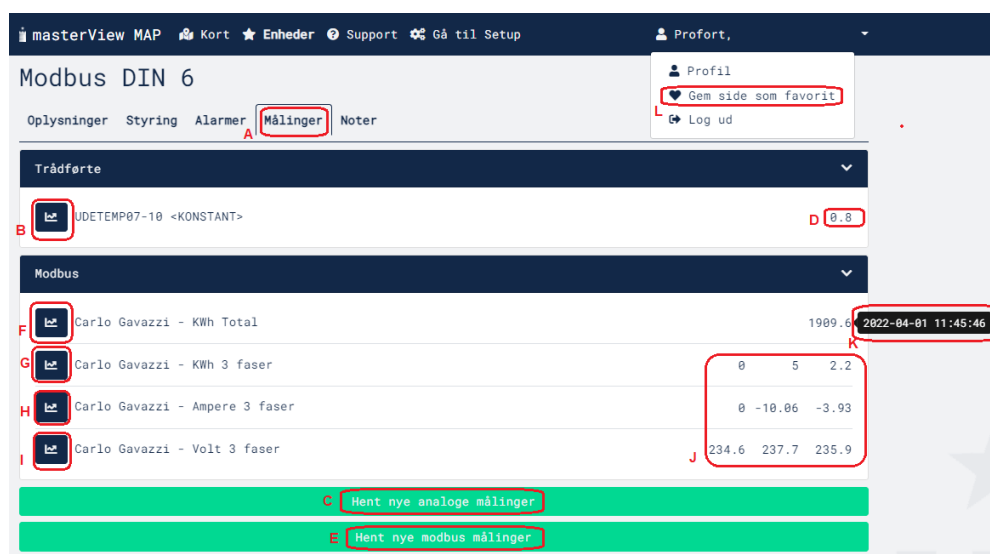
masterView MAP Kort Enheder Support Gå til Setup

Profort,

Profil
Gem side som favorit
L
Log ud

Modbus DIN 6

Oplysninger Styring Alarmer Målinger Noter
A

Trådførte

B UDETEMP07-10 <KONSTANT> D 0.8

Modbus

F Carlo Gavazzi - KWh Total 1909.6 2022-04-01 11:45:46
K

G Carlo Gavazzi - KWh 3 faser 0 5 2.2

H Carlo Gavazzi - Ampere 3 faser 0 -10.06 -3.93

I Carlo Gavazzi - Volt 3 faser J 234.6 237.7 235.9

C Hent nye analoge målinger

E Hent nye modbus målinger